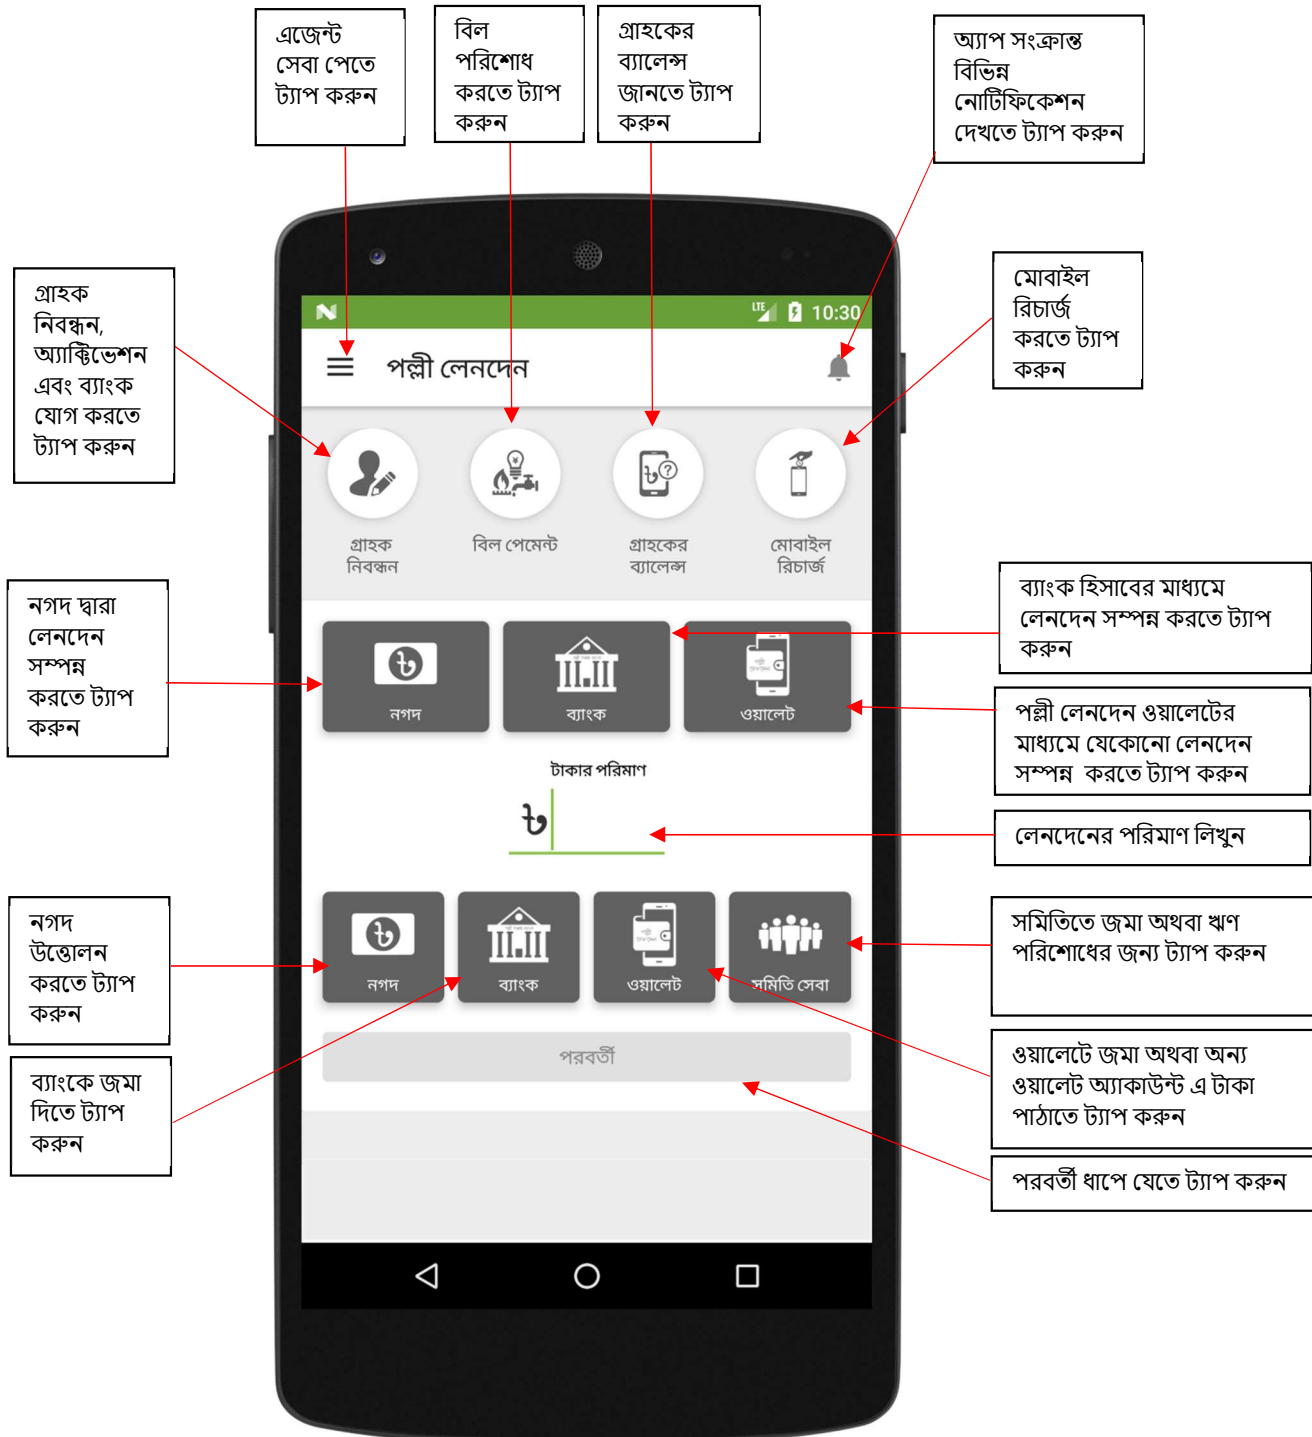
এজেন্ট সেবা পেতে ট্যাপ করুন

বিল পরিশোধ করতে ট্যাপ করুন

গ্রাহকের ব্যালেন্স জানতে ট্যাপ করুন

অ্যাপ সংক্রান্ত বিভিন্ন নোটিফিকেশন দেখতে ট্যাপ করুন

গ্রাহক নিবন্ধন, অ্যাক্টিভেশন এবং ব্যাংক যোগ করতে ট্যাপ করুন

মোবাইল রিচার্জ করতে ট্যাপ করুন

10:30

পল্লী লেনদেন

গ্রাহক নিবন্ধন

বিল পেমেন্ট

গ্রাহকের ব্যালেন্স

মোবাইল রিচার্জ

নগদ দ্বারা লেনদেন সম্পন্ন করতে ট্যাপ করুন

ব্যাংক হিসাবের মাধ্যমে লেনদেন সম্পন্ন করতে ট্যাপ করুন

নগদ

ব্যাংক

ওয়ালেট

পল্লী লেনদেন ওয়ালেটের মাধ্যমে যেকোনো লেনদেন সম্পন্ন করতে ট্যাপ করুন

টাকার পরিমাণ

৳

লেনদেনের পরিমাণ লিখুন

নগদ উত্তোলন করতে ট্যাপ করুন

নগদ

ব্যাংক

ওয়ালেট

সমিতি সেবা

সমিতিতে জমা অথবা ঋণ পরিশোধের জন্য ট্যাপ করুন

ব্যাংকে জমা দিতে ট্যাপ করুন

পরবর্তী

ওয়ালেটে জমা অথবা অন্য ওয়ালেট অ্যাকাউন্ট এ টাকা পাঠাতে ট্যাপ করুন

পরবর্তী ধাপে যেতে ট্যাপ করুন